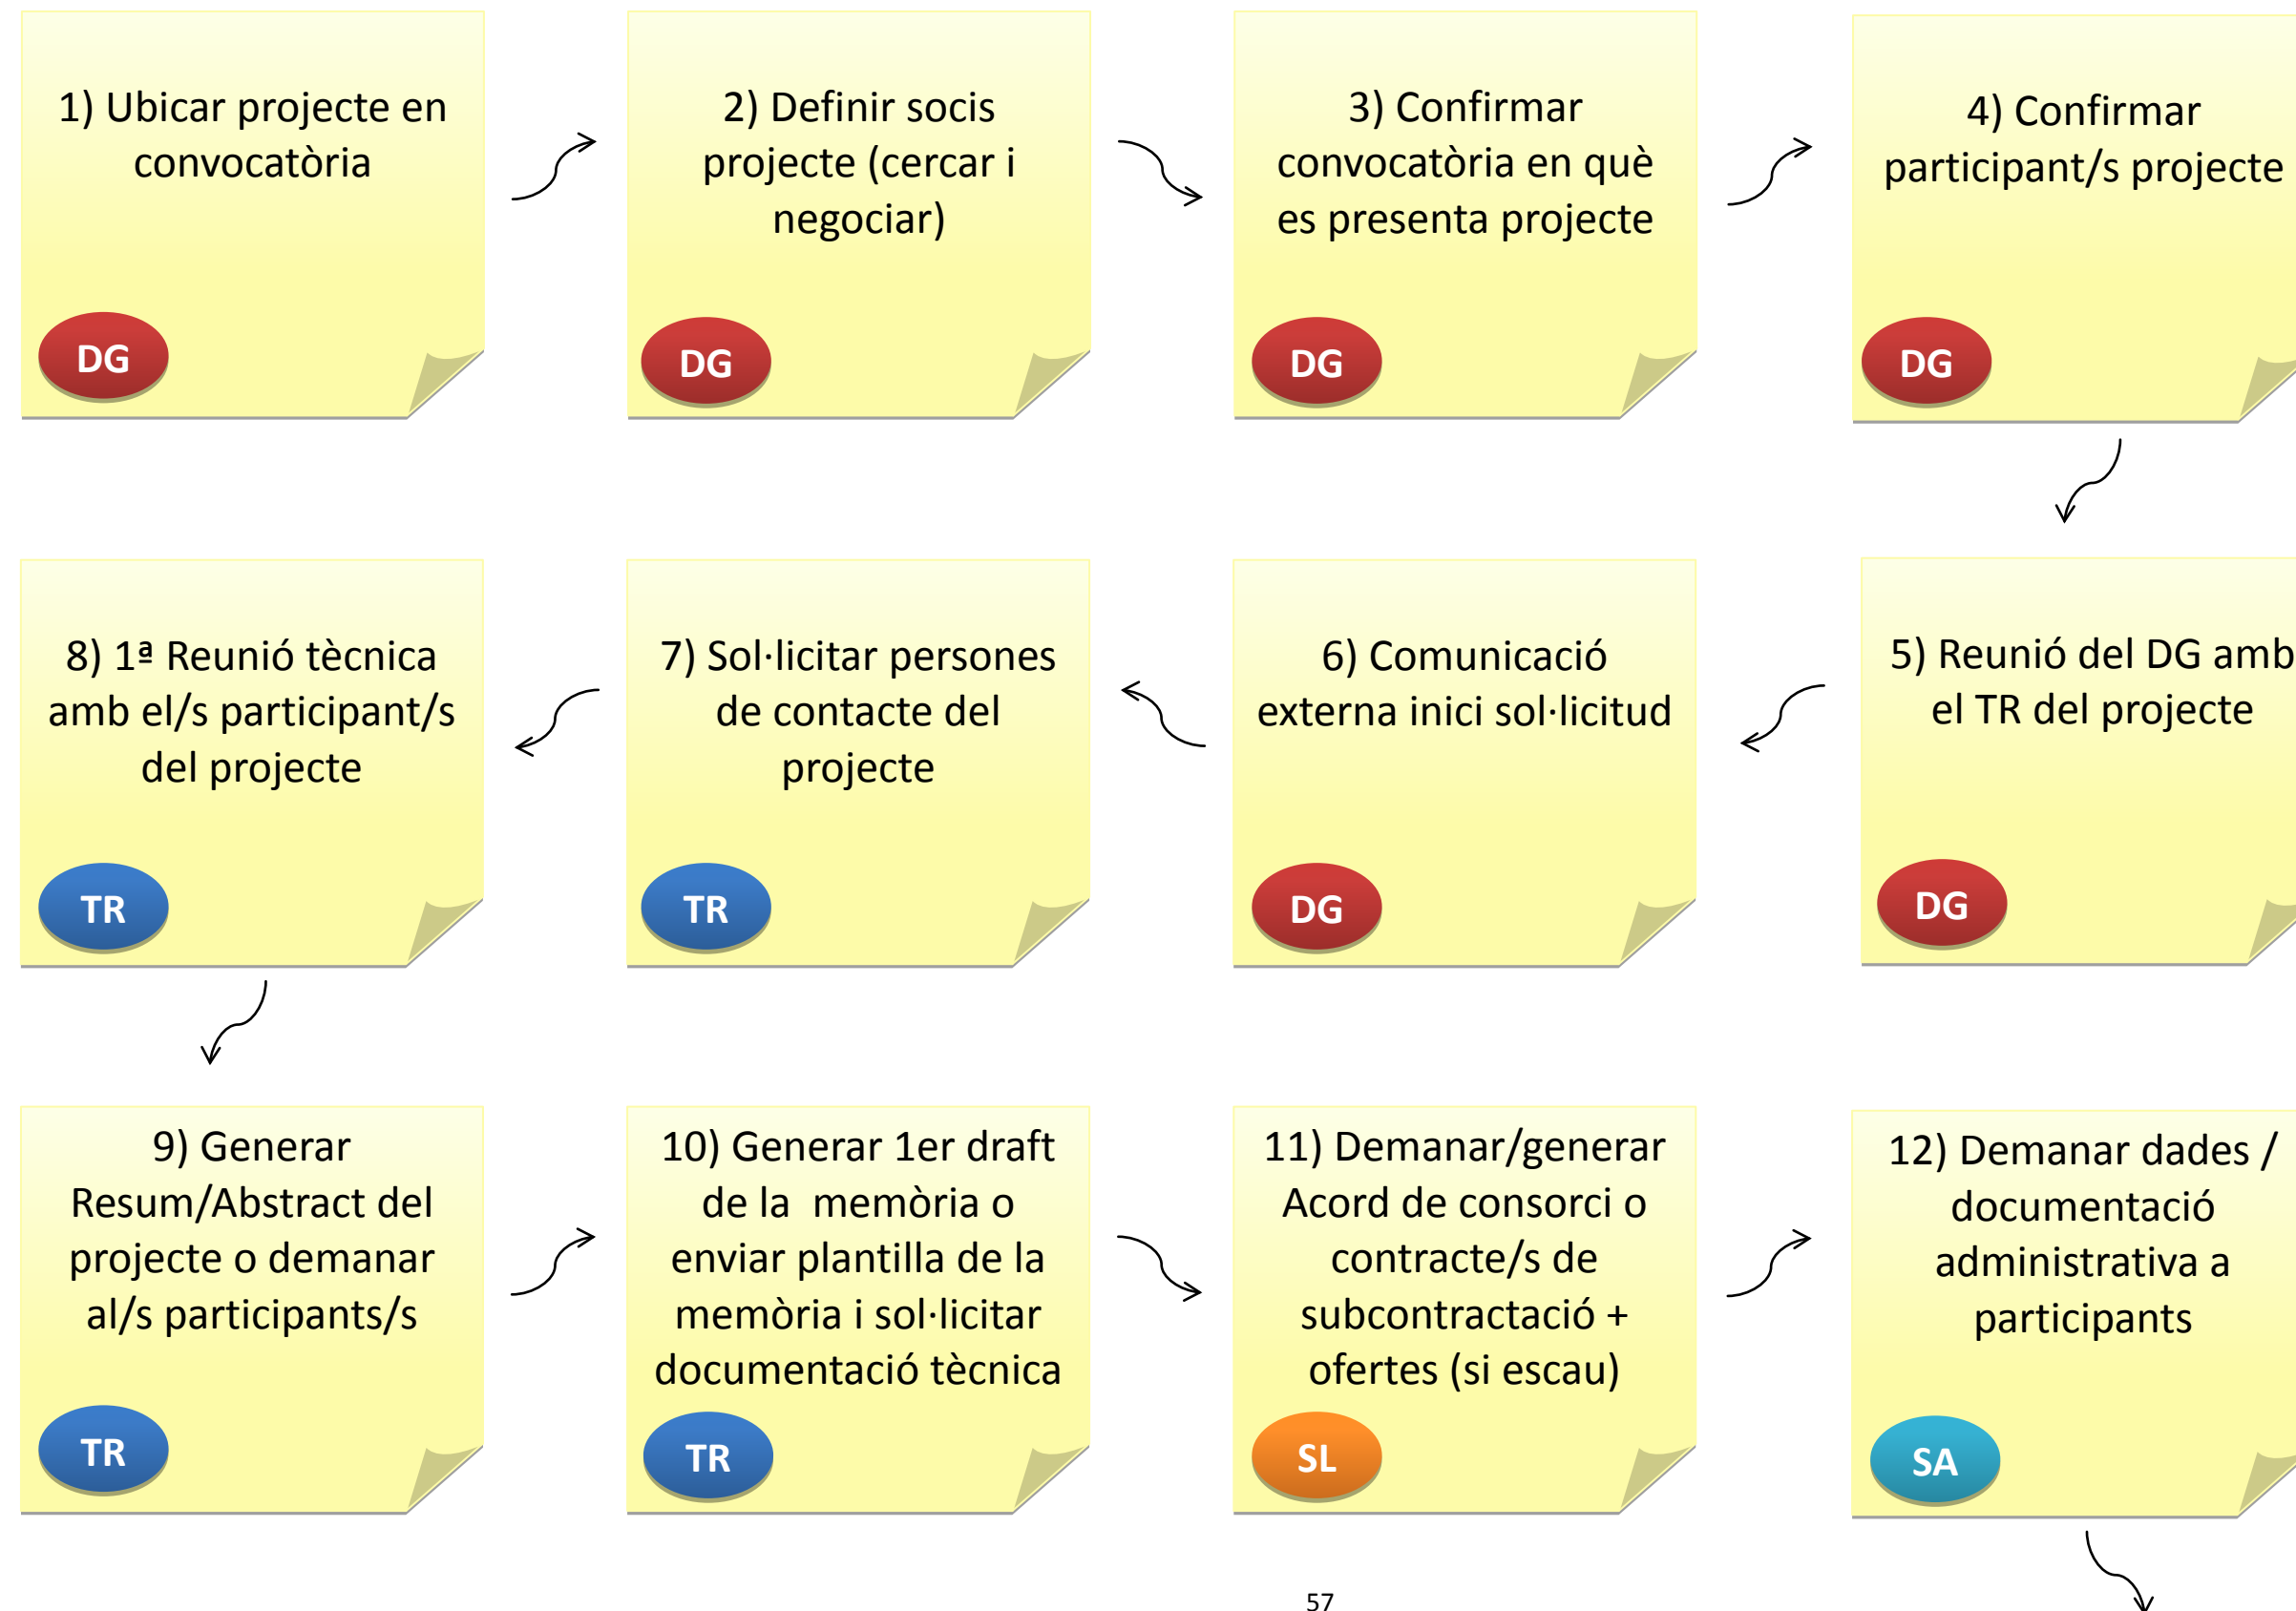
1) Ubicar projecte en convocatòria

DG

2) Definir socis projecte (cercar i negociar)

DG

3) Confirmar convocatòria en què es presenta projecte

DG

4) Confirmar participant/s projecte

DG

5) Reunió del DG amb el TR del projecte

DG

6) Comunicació externa inici sol·licitud

DG

7) Sol·licitar persones de contacte del projecte

TR

8) 1ª Reunió tècnica amb el/s participant/s del projecte

TR

9) Generar Resum/Abstract del projecte o demanar al/s participants/s

TR

10) Generar 1er draft de la memòria o enviar plantilla de la memòria i sol·licitar documentació tècnica

TR

11) Demanar/generar Acord de consorci o contracte/s de subcontractació + ofertes (si escau)

SL

12) Demanar dades / documentació administrativa a participants

SA

57